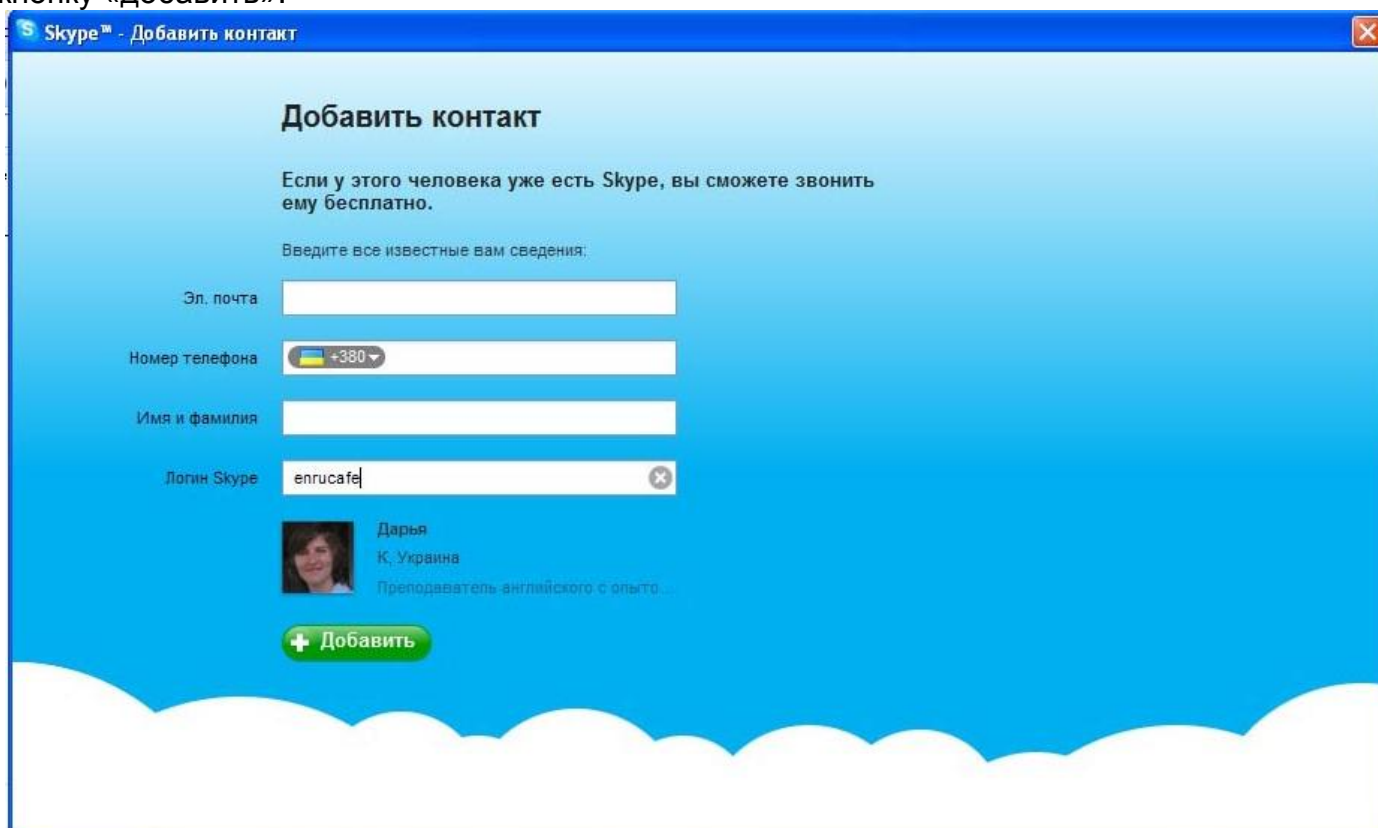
кнопку «Добавить».

Skype™ - Добавить контакт

Добавить контакт

Если у этого человека уже есть Skype, вы сможете звонить ему бесплатно.

Введите все известные вам сведения:

Эл. почта

Номер телефона +380

Имя и фамилия

Логин Skype enrucafe

Дарья
К, Украина
Преподаватель английского с опыто...

Добавить